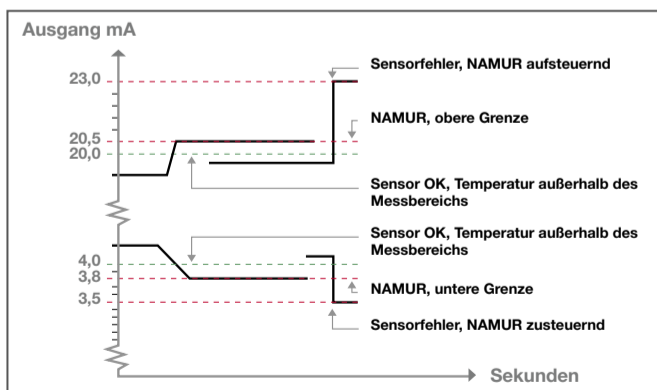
Ausgang mA

23,0

20,5

20,0

4,0

3,8

3,5

Sensorfehler, NAMUR aufsteuernd

NAMUR, obere Grenze

Sensor OK, Temperatur außerhalb des Messbereichs

Sensor OK, Temperatur außerhalb des Messbereichs

NAMUR, untere Grenze

Sensorfehler, NAMUR zusteuernd

Sekunden